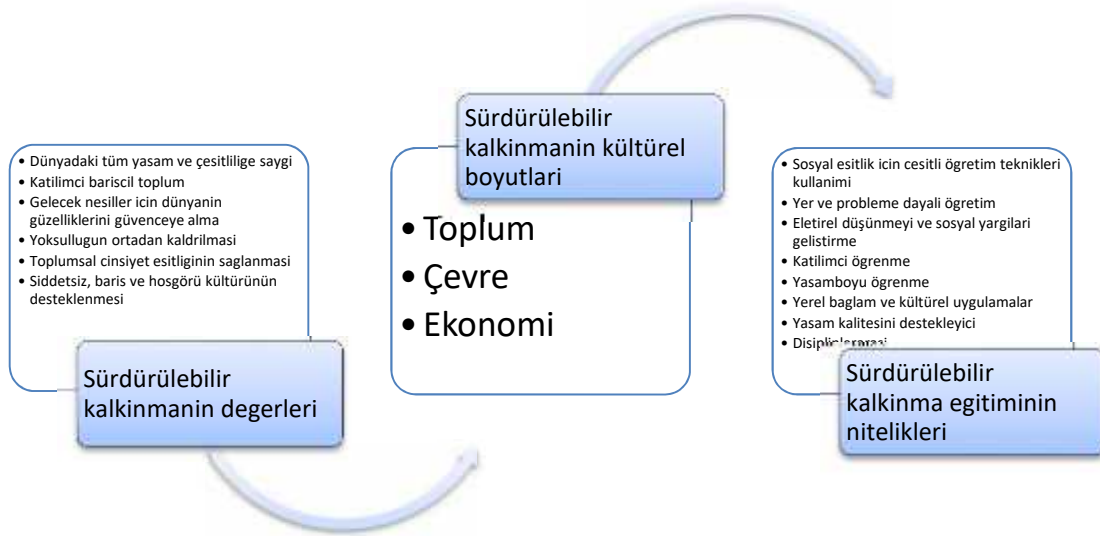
• Dünyadaki tüm yasam ve çesitlilige saygi
• Katilimci bariscil toplum
• Gelecek nesiller icin dünyanin güzelliklerini güvenceye alma
• Yoksullugun ortadan kaldrilmasi
• Toplumsal cinsiyet esitliginin saglanmasi
• Siddetsiz, baris ve hosgörü kültürünün desteklenmesi

Sürdürülebilir kalkinmanin degerleri

Sürdürülebilir kalkinmanin kültürel boyutlari

• Toplum
• Çevre
• Ekonomi

• Sosyal esitlik icin cesitli ögretim teknikleri kullanimi
• Yer ve probleme dayali ögretim
• Eletirel düsünmeyi ve sosyal yargilari gelistirme
• Katilimci ögrenme
• Yasamboyu ögrenme
• Yerel baglam ve kültürel uygulamalar
• Yasam kalitesini destekleyici
• Disipl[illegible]

Sürdürülebilir kalkinma egitiminin nitelikleri